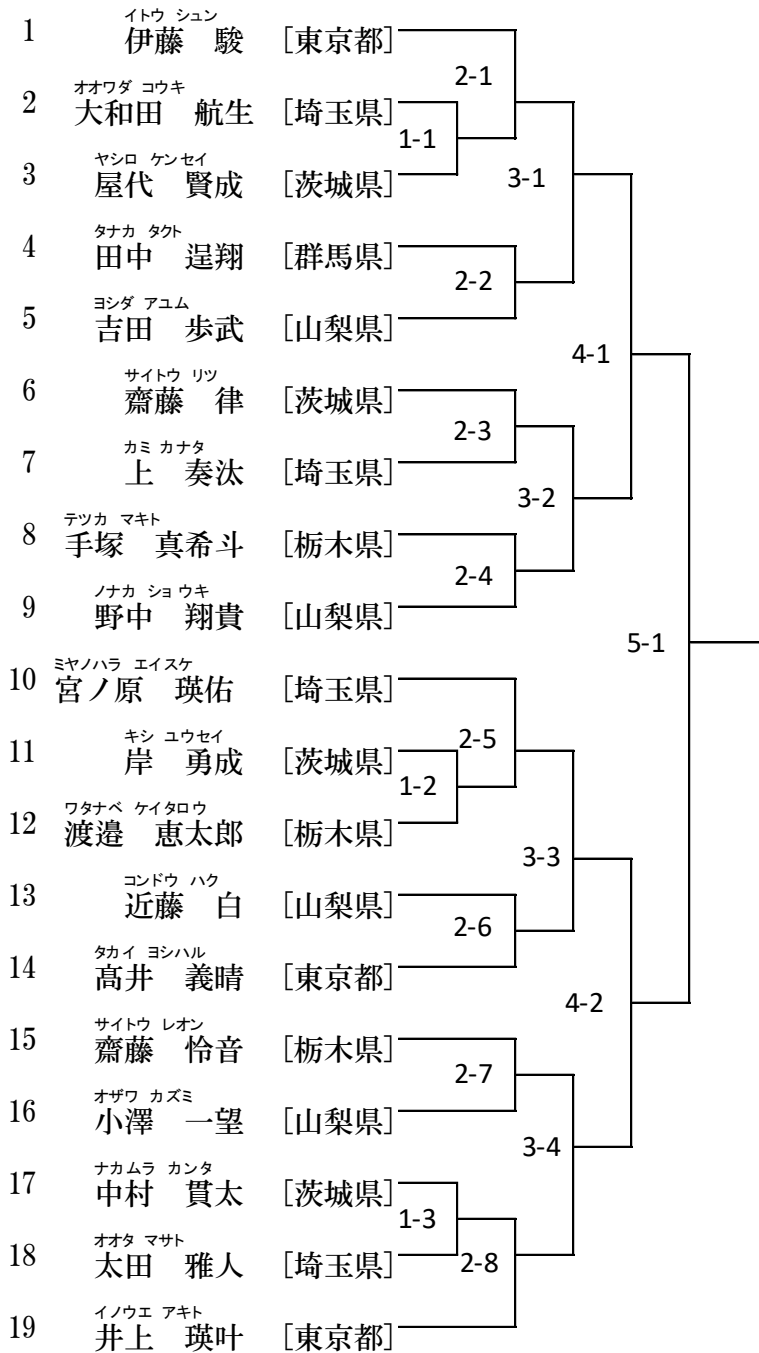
1 イトウ シュン 伊藤 駿 [東京都]
2 オオワダ コウキ 大和田 航生 [埼玉県]
3 ヤシロ ケンセイ 屋代 賢成 [茨城県]
4 タナカ タクト 田中 湜翔 [群馬県]
5 ヨシダ アユム 吉田 歩武 [山梨県]
6 サイトウ リツ 齋藤 律 [茨城県]
7 カミ カナタ 上 奏汰 [埼玉県]
8 テツカ マキト 手塚 真希斗 [栃木県]
9 ノナカ ショウキ 野中 翔貴 [山梨県]
10 ミヤノハラ エイスケ 宮ノ原 瑛佑 [埼玉県]
11 キシ ユウセイ 岸 勇成 [茨城県]
12 ワタナベ ケイタロウ 渡邉 恵太郎 [栃木県]
13 コンドウ ハク 近藤 白 [山梨県]
14 タカイ ヨシハル 高井 義晴 [東京都]
15 サイトウ レオン 齋藤 怜音 [栃木県]
16 オザワ カズミ 小澤 一望 [山梨県]
17 ナカムラ カンタ 中村 貫太 [茨城県]
18 オオタ マサト 太田 雅人 [埼玉県]
19 イノウエ アキト 井上 瑛叶 [東京都]

2-1
1-1
3-1
2-2
4-1
2-3
3-2
2-4
5-1
2-5
1-2
3-3
2-6
4-2
2-7
3-4
1-3
2-8